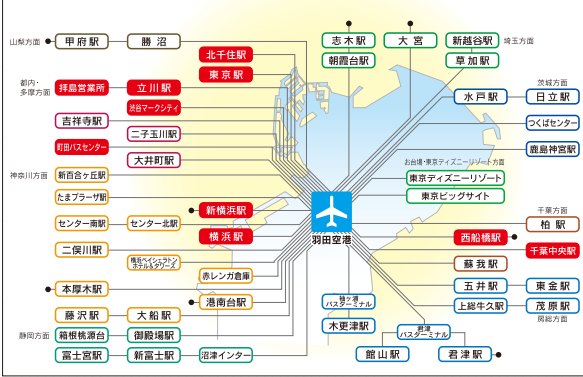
山梨方面
甲府駅
勝沼
都内・多摩方面
拝島営業所
立川駅
北千住駅
東京駅
渋谷マークシティ
吉祥寺駅
二子玉川駅
町田バスセンター
大井町駅
神奈川方面
新百合ヶ丘駅
たまプラーザ駅
センター南駅
センター北駅
新横浜駅
横浜駅
二俣川駅
横浜ベイシェラトンホテル&タワーズ
赤レンガ倉庫
本厚木駅
港南台駅
藤沢駅
大船駅
静岡方面
箱根桃源台
御殿場駅
富士宮駅
新富士駅
沼津インター
志木駅
大宮
新越谷駅
埼玉方面
朝霞台駅
草加駅
茨城方面
水戸駅
日立駅
つくばセンター
鹿島神宮駅
お台場・東京ディズニーリゾート方面
東京ディズニーリゾート
東京ビッグサイト
羽田空港
千葉方面
柏駅
西船橋駅
千葉中央駅
蘇我駅
五井駅
東金駅
上総牛久駅
茂原駅
房総方面
袖ヶ浦バスターミナル
木更津駅
鴨川バスターミナル
館山駅
君津駅